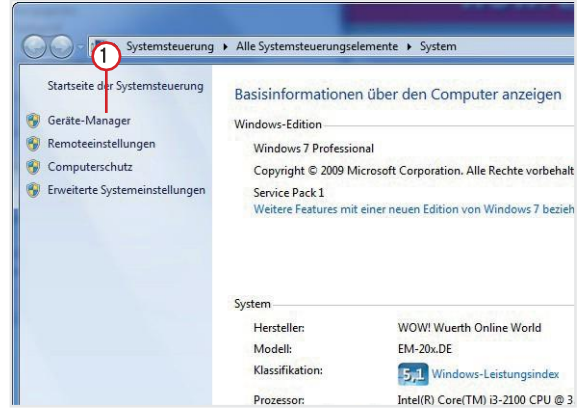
1

Systemsteuerung ▸ Alle Systemsteuerungselemente ▸ System

Startseite der Systemsteuerung

Geräte-Manager

Remoteeinstellungen

Computerschutz

Erweiterte Systemeinstellungen

Basisinformationen über den Computer anzeigen

Windows-Edition

Windows 7 Professional

Copyright © 2009 Microsoft Corporation. Alle Rechte vorbehalt

Service Pack 1

Weitere Features mit einer neuen Edition von Windows 7 bezieh

System

| | |
|---|---|
| Hersteller: | WOW! Wuerth Online World |
| Modell: | EM-20x.DE |
| Klassifikation: | 5,1 Windows-Leistungsindex |
| Prozessor: | Intel(R) Core(TM) i3-2100 CPU @ 3 |